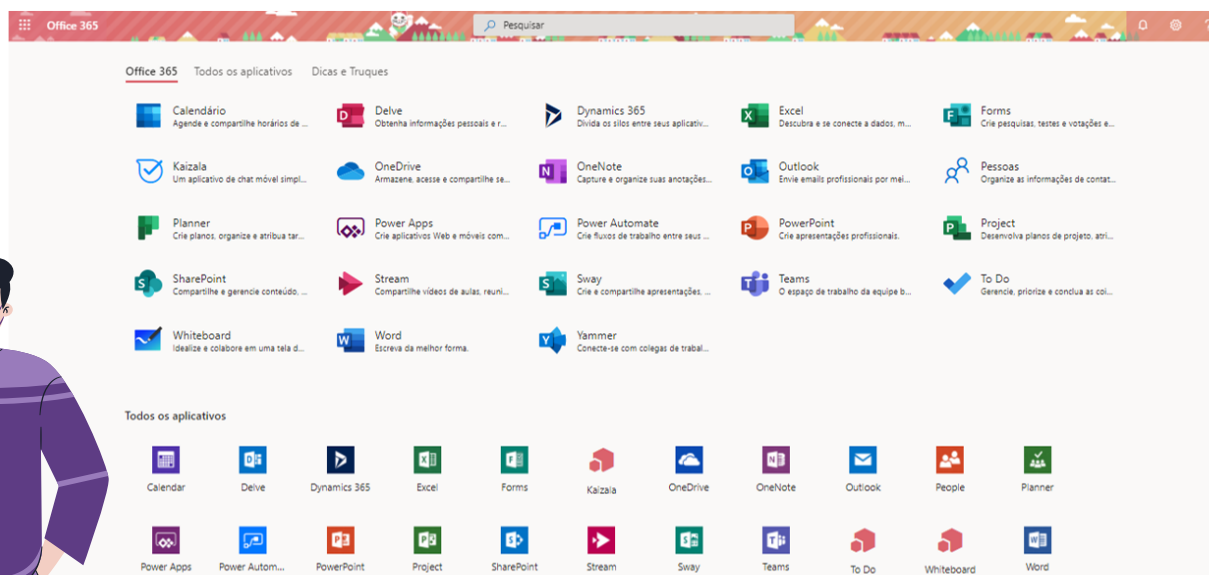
Office 365

Pesquisar

Office 365 Todos os aplicativos Dicas e Truques

Calendário
Agende e compartilhe horários de ...

Delve
Obtenha informações pessoais e r...

Dynamics 365
Divida os silos entre seus aplicativ...

Excel
Descubra e se conecte a dados, m...

Forms
Crie pesquisas, testes e votações e...

Kaizala
Um aplicativo de chat móvel simpl...

OneDrive
Armazene, acesse e compartilhe se...

OneNote
Capture e organize suas anotações...

Outlook
Envie emails profissionais por mei...

Pessoas
Organize as informações de contat...

Planner
Crie planos, organize e atribua tar...

Power Apps
Crie aplicativos Web e móveis com...

Power Automate
Crie fluxos de trabalho entre seus ...

PowerPoint
Crie apresentações profissionais.

Project
Desenvolva planos de projeto, atri...

SharePoint
Compartilhe e gerencie conteúdo, ...

Stream
Compartilhe vídeos de aulas, reuni...

Sway
Crie e compartilhe apresentações, ...

Teams
O espaço de trabalho da equipe b...

To Do
Gerencie, priorize e conclua as coi...

Whiteboard
Idealize e colabore em uma tela d...

Word
Escreva da melhor forma.

Yammer
Conecte-se com colegas de trabal...

Todos os aplicativos

Calendar Delve Dynamics 365 Excel Forms Kaizala OneDrive OneNote Outlook People Planner

Power Apps Power Autom... PowerPoint Project SharePoint Stream Sway Teams To Do Whiteboard Word